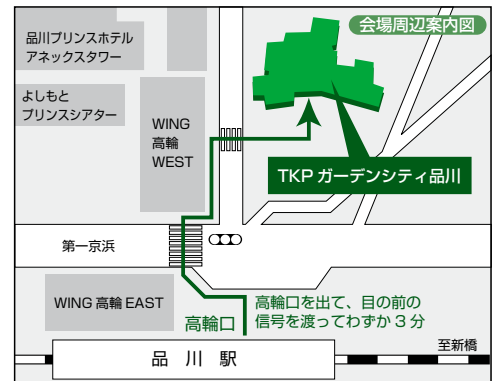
会場周辺案内図

品川プリンスホテル
アネックスタワー

よしもと
プリンスシアター

WING
高輪
WEST

TKP ガーデンシティ品川

第一京浜

WING 高輪 EAST

高輪口

高輪口を出て、目の前の
信号を渡ってわずか 3 分

至新橋

品 川 駅